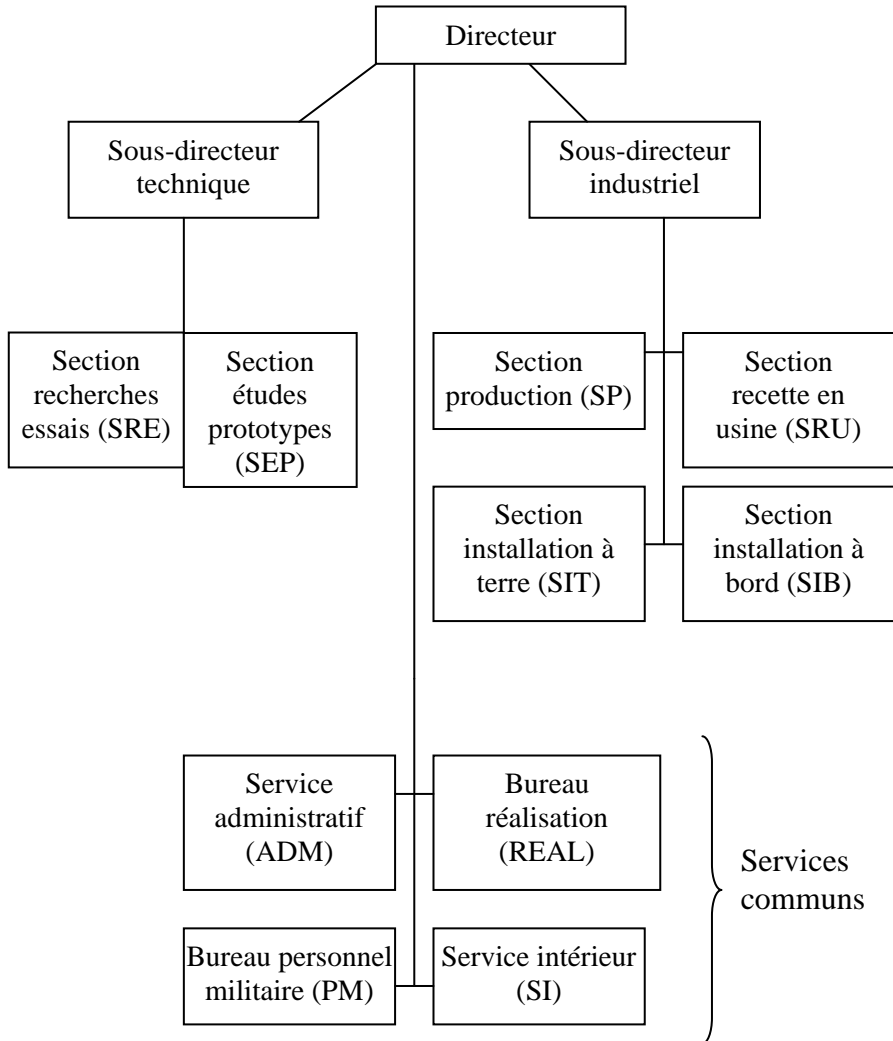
Directeur

Sous-directeur technique

Sous-directeur industriel

Section recherches essais (SRE)

Section études prototypes (SEP)

Section production (SP)

Section recette en usine (SRU)

Section installation à terre (SIT)

Section installation à bord (SIB)

Service administratif (ADM)

Bureau réalisation (REAL)

Bureau personnel militaire (PM)

Service intérieur (SI)

Services communs